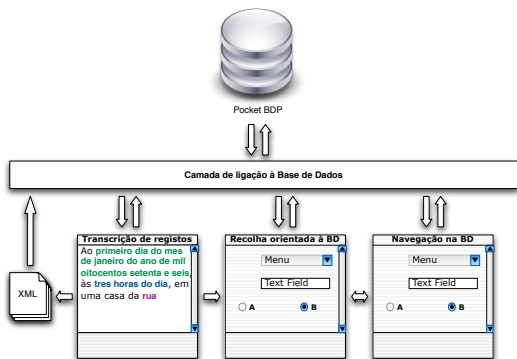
Pocket BDP

Camada de ligação à Base de Dados

XML

Transcrição de registos

Ao primeiro dia do mes de janeiro do ano de mil oitocentos setenta e seis, às tres horas do dia, em uma casa da rua

Recolha orientada à BD

Menu

Text Field

A

B

Navegação na BD

Menu

Text Field

A

B